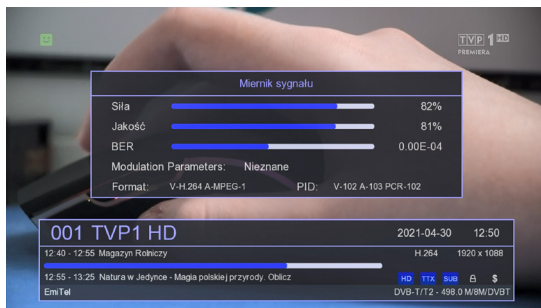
TVP 1 HD
PREMIERA

Miernik sygnału

| | | |
|---|---|---|
| Siła | | 82% |
| Jakość | | 81% |
| BER | | 0.00E-04 |

Modulation Parameters: Nieznane

Format: V-H.264 A-MPEG-1 PID: V-102 A-103 PCR-102

001 TVP1 HD 2021-04-30 12:50

12:40 - 12:55 Magazyn Rolniczy H.264 1920 x 1088

12:55 - 13:25 Natura w Jedynce - Magia polskiej przyrody Oblicz HD TTX SUB $

EmiTel DVB-T/T2 - 498.0 M/8M/DVBT